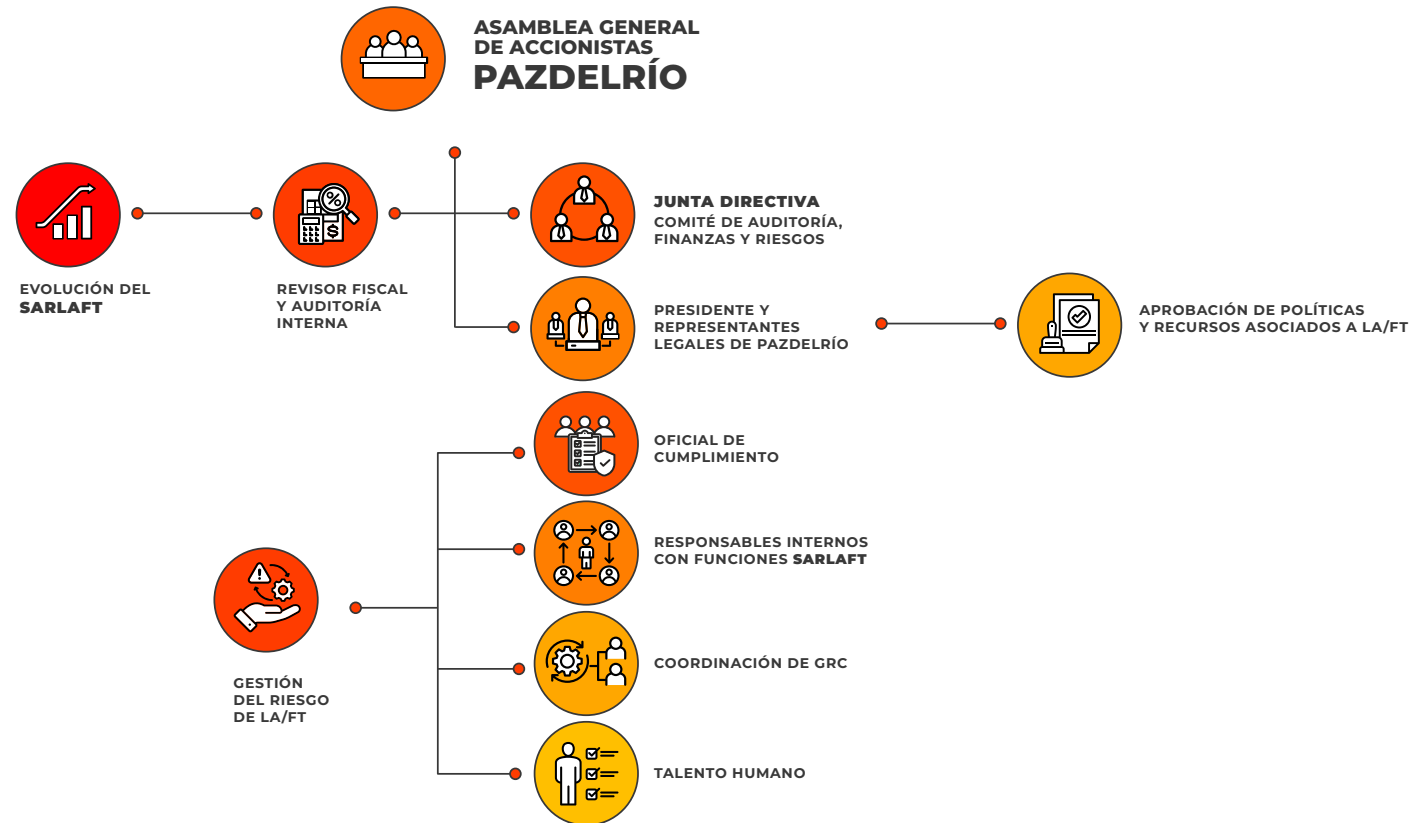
ASAMBLEA GENERAL DE ACCIONISTAS
PAZDELRÍO

EVOLUCIÓN DEL SARLAFT

REVISOR FISCAL Y AUDITORÍA INTERNA

JUNTA DIRECTIVA
COMITÉ DE AUDITORÍA, FINANZAS Y RIESGOS

PRESIDENTE Y REPRESENTANTES LEGALES DE PAZDELRÍO

APROBACIÓN DE POLÍTICAS Y RECURSOS ASOCIADOS A LA/FT

OFICIAL DE CUMPLIMIENTO

RESPONSABLES INTERNOS CON FUNCIONES SARLAFT

GESTIÓN DEL RIESGO DE LA/FT

COORDINACIÓN DE GRC

TALENTO HUMANO